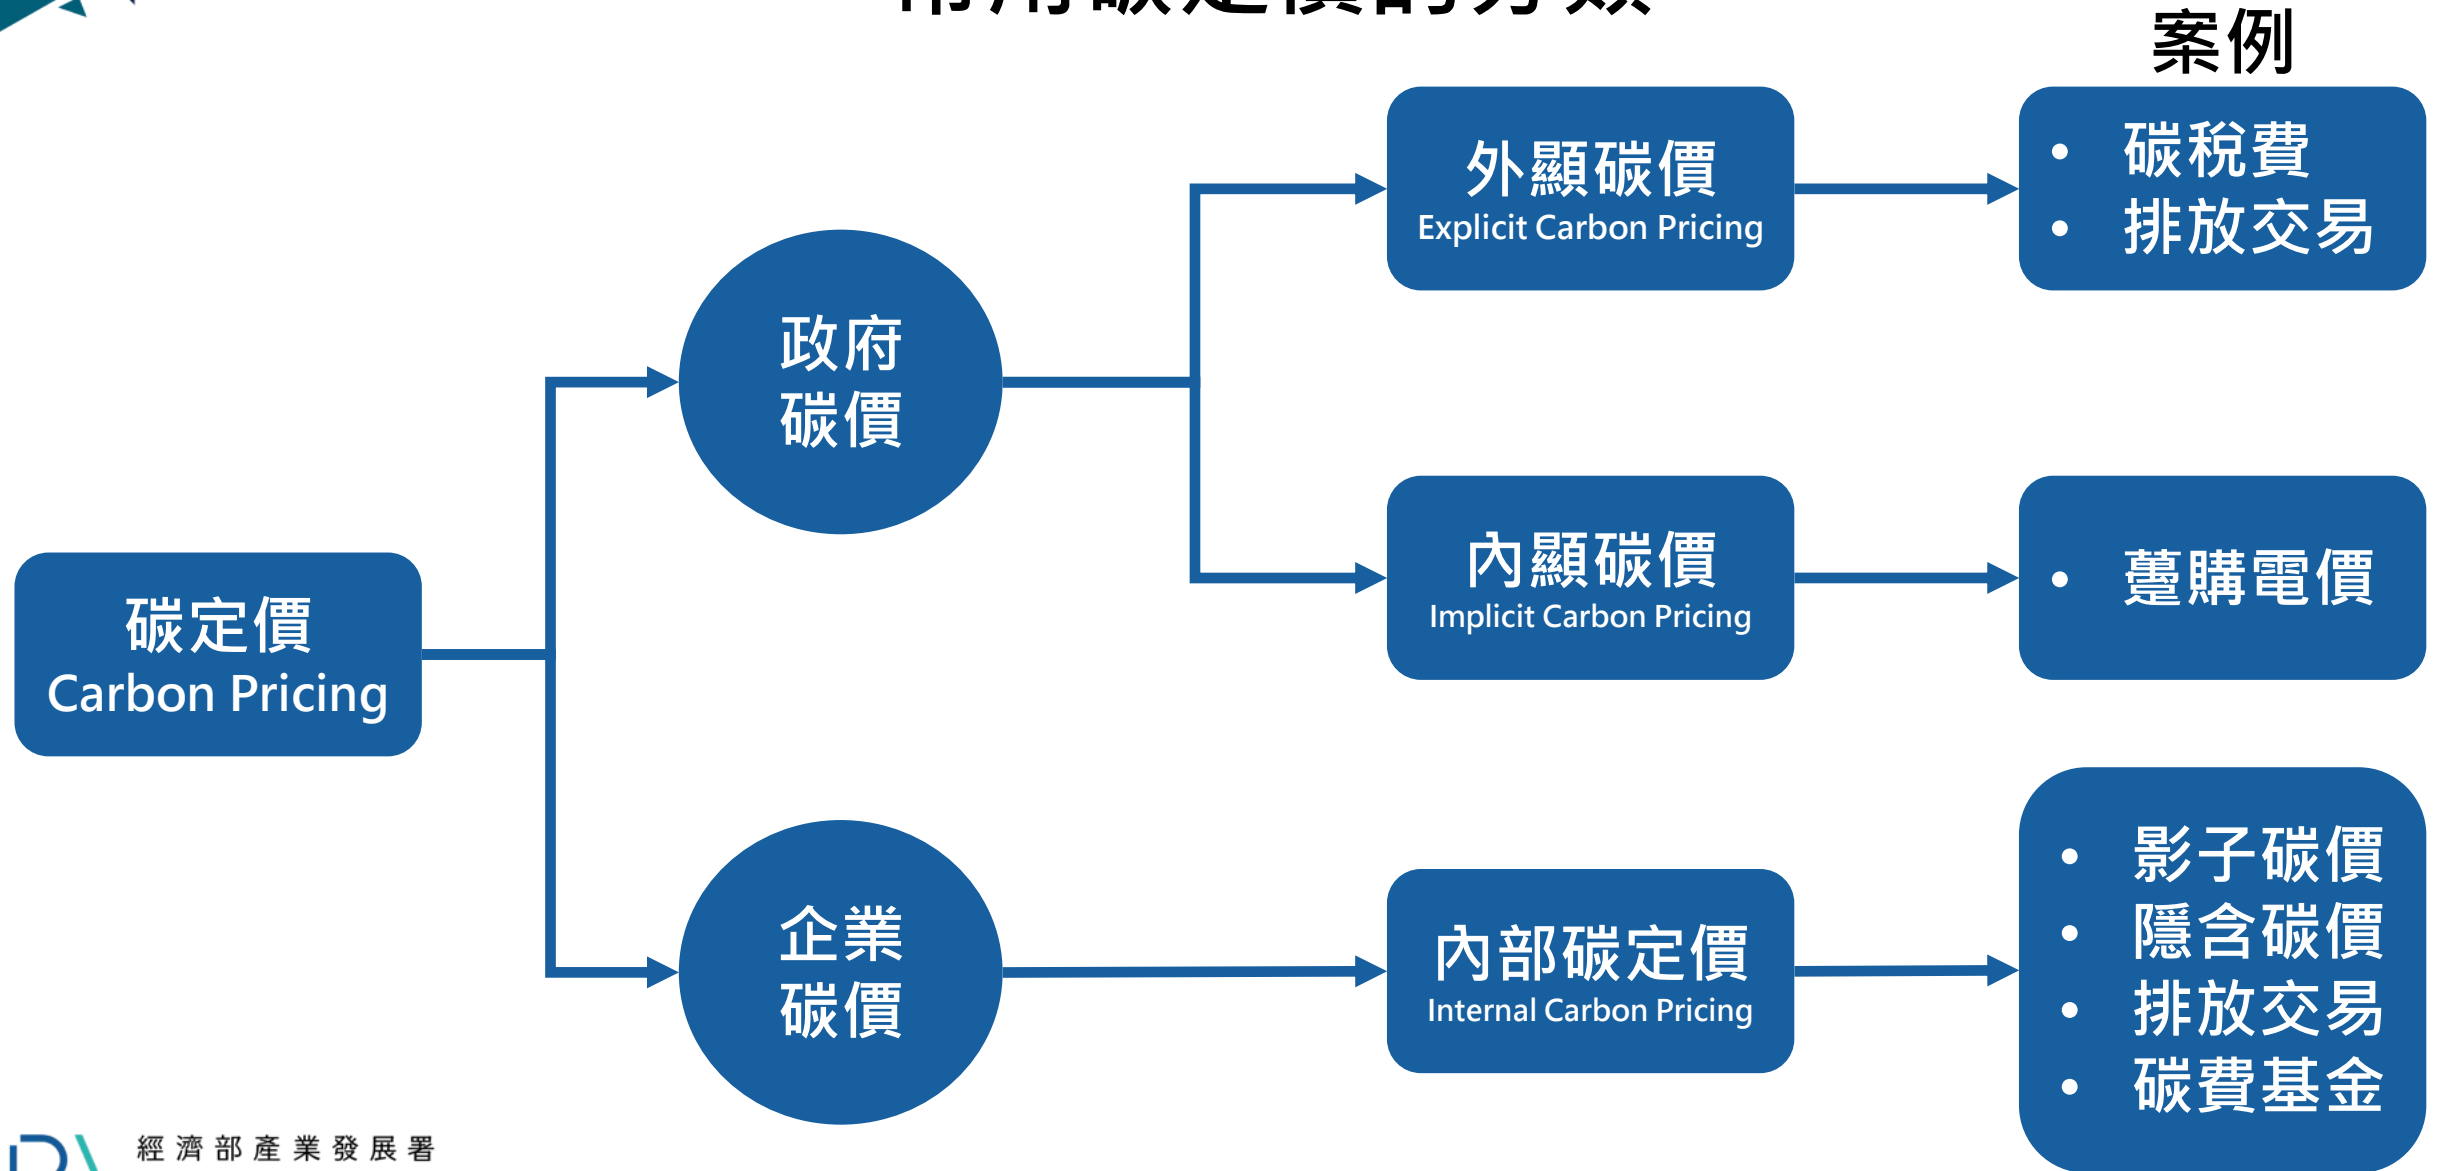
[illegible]

案例

碳定價
Carbon Pricing

政府
碳價

企業
碳價

外顯碳價
Explicit Carbon Pricing

內顯碳價
Implicit Carbon Pricing

內部碳定價
Internal Carbon Pricing

• 碳稅費
• 排放交易

• 躉購電價

• 影子碳價
• 隱含碳價
• 排放交易
• 碳費基金

經濟部產業發展署